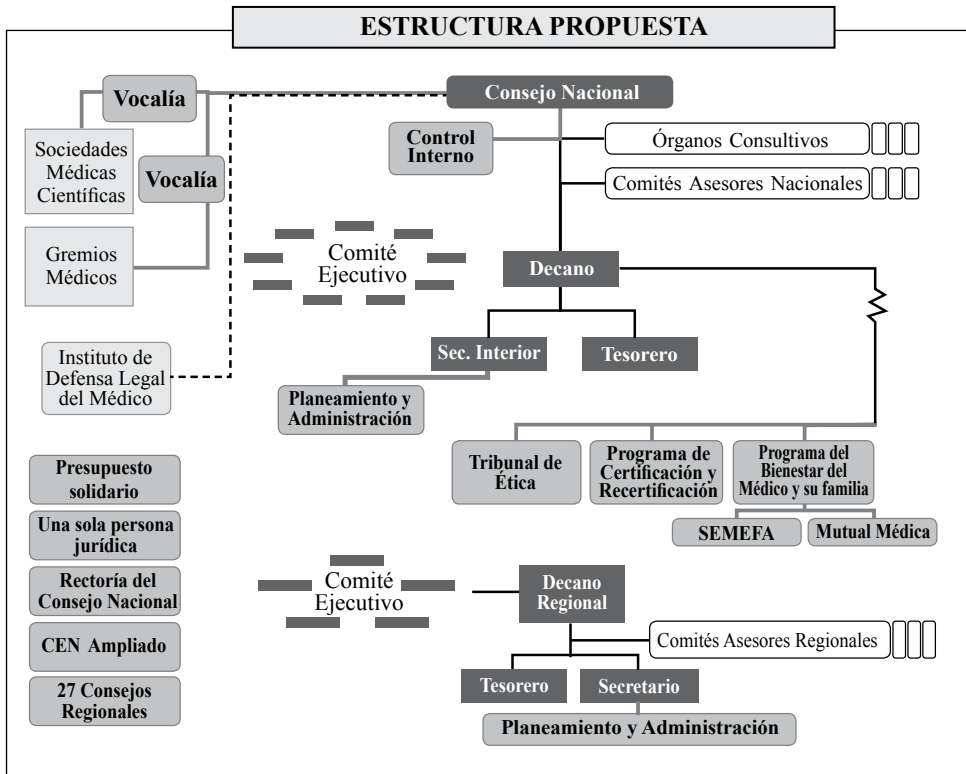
ESTRUCTURA PROPUESTA

Vocalía

Consejo Nacional

Sociedades Médicas Científicas

Vocalía

Control Interno

Órganos Consultivos

Comités Asesores Nacionales

Gremios Médicos

Comité Ejecutivo

Decano

Instituto de Defensa Legal del Médico

Sec. Interior

Tesorero

Planeamiento y Administración

Tribunal de Ética

Programa de Certificación y Recertificación

Programa del Bienestar del Médico y su familia

Presupuesto solidario

Una sola persona jurídica

SEMEFA

Mutual Médica

Rectoría del Consejo Nacional

Comité Ejecutivo

Decano Regional

CEN Ampliado

Comités Asesores Regionales

27 Consejos Regionales

Tesorero

Secretario

Planeamiento y Administración